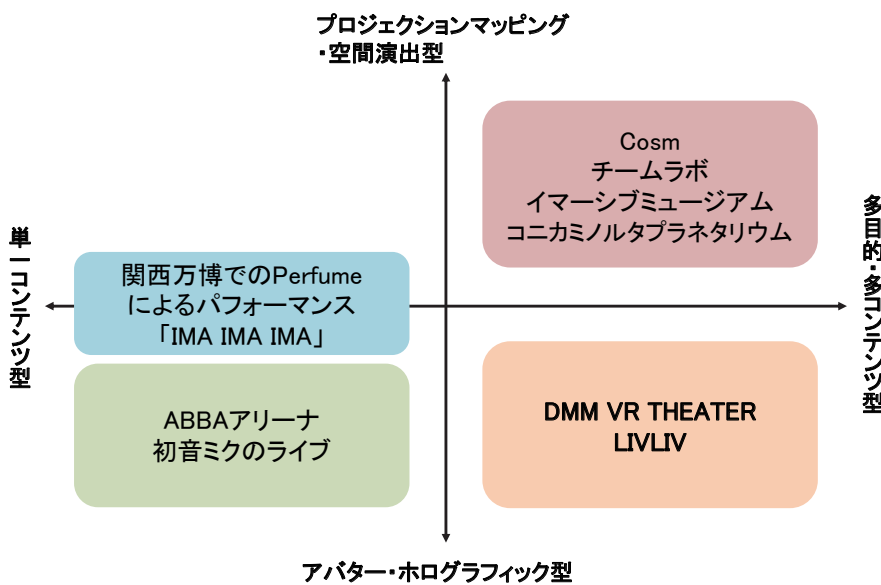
プロジェクションマッピング
・空間演出型

Cosm
チームラボ
イマーシブミュージアム
コニカミノルタプラネタリウム

単一コンテンツ型

多目的・多コンテンツ型

関西万博でのPerfume
によるパフォーマンス
「IMA IMA IMA」

ABBAアリーナ
初音ミクのライブ

DMM VR THEATER
LIVLIV

アバター・ホログラフィック型